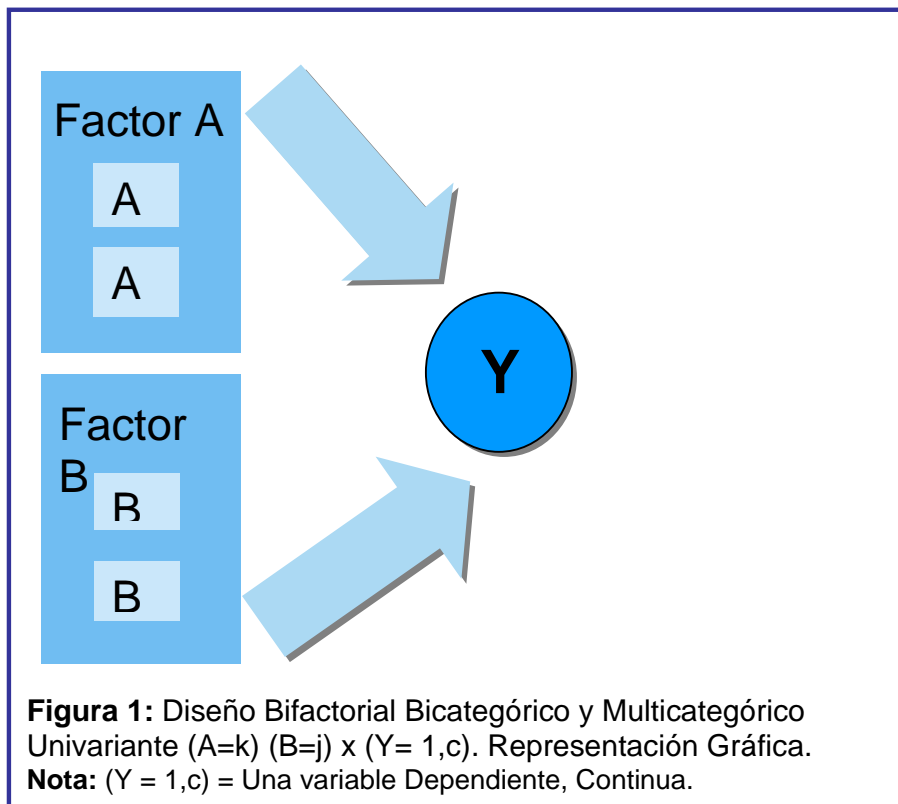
Factor A

A

A

Factor B

B

B

Y

**Figura 1:** Diseño Bifactorial Bicategórico y Multicategórico Univariante (A=k) (B=j) x (Y= 1,c). Representación Gráfica.
**Nota:** (Y = 1,c) = Una variable Dependiente, Continua.